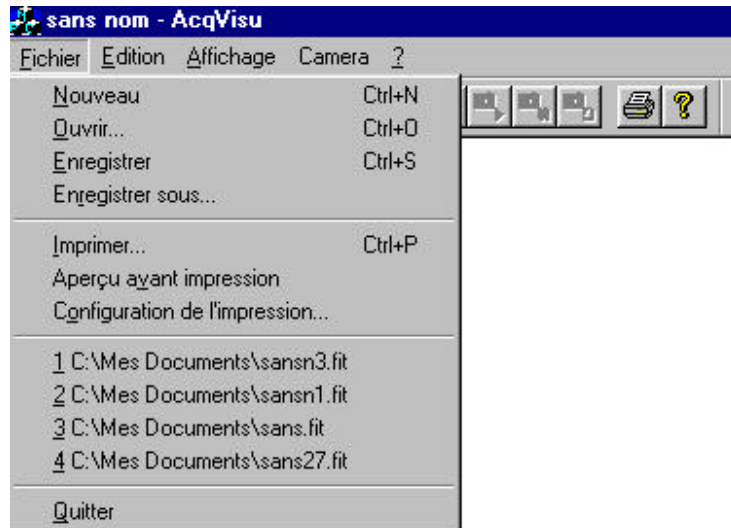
sans nom - AcqVisu

Fichier Edition Affichage Camera ?

Nouveau Ctrl+N
Ouvrir... Ctrl+O
Enregistrer Ctrl+S
Enregistrer sous...

Imprimer... Ctrl+P
Aperçu avant impression
Configuration de l'impression...

1 C:\Mes Documents\sansn3.fit
2 C:\Mes Documents\sansn1.fit
3 C:\Mes Documents\sans.fit
4 C:\Mes Documents\sans27.fit

Quitter